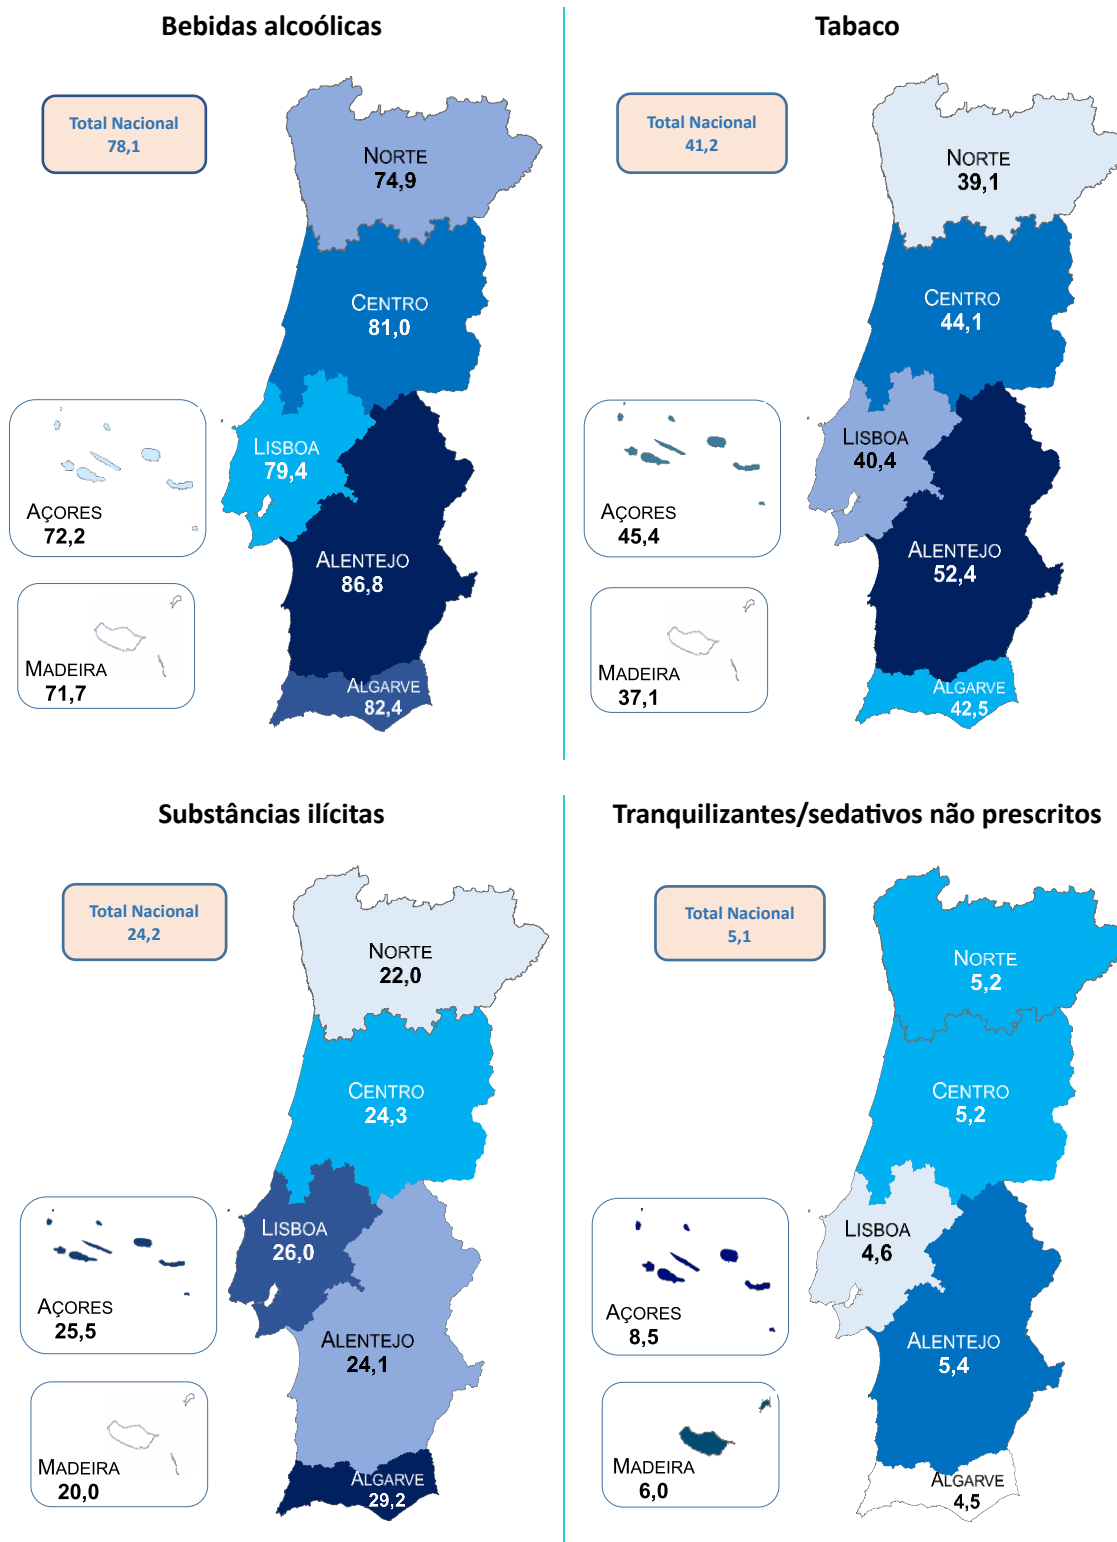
Bebidas alcoólicas

Total Nacional
78,1

Norte
74,9

Centro
81,0

Lisboa
79,4

Alentejo
86,8

Algarve
82,4

Açores
72,2

Madeira
71,7

Tabaco

Total Nacional
41,2

Norte
39,1

Centro
44,1

Lisboa
40,4

Alentejo
52,4

Algarve
42,5

Açores
45,4

Madeira
37,1

Substâncias ilícitas

Total Nacional
24,2

Norte
22,0

Centro
24,3

Lisboa
26,0

Alentejo
24,1

Algarve
29,2

Açores
25,5

Madeira
20,0

Tranquilizantes/sedativos não prescritos

Total Nacional
5,1

Norte
5,2

Centro
5,2

Lisboa
4,6

Alentejo
5,4

Algarve
4,5

Açores
8,5

Madeira
6,0